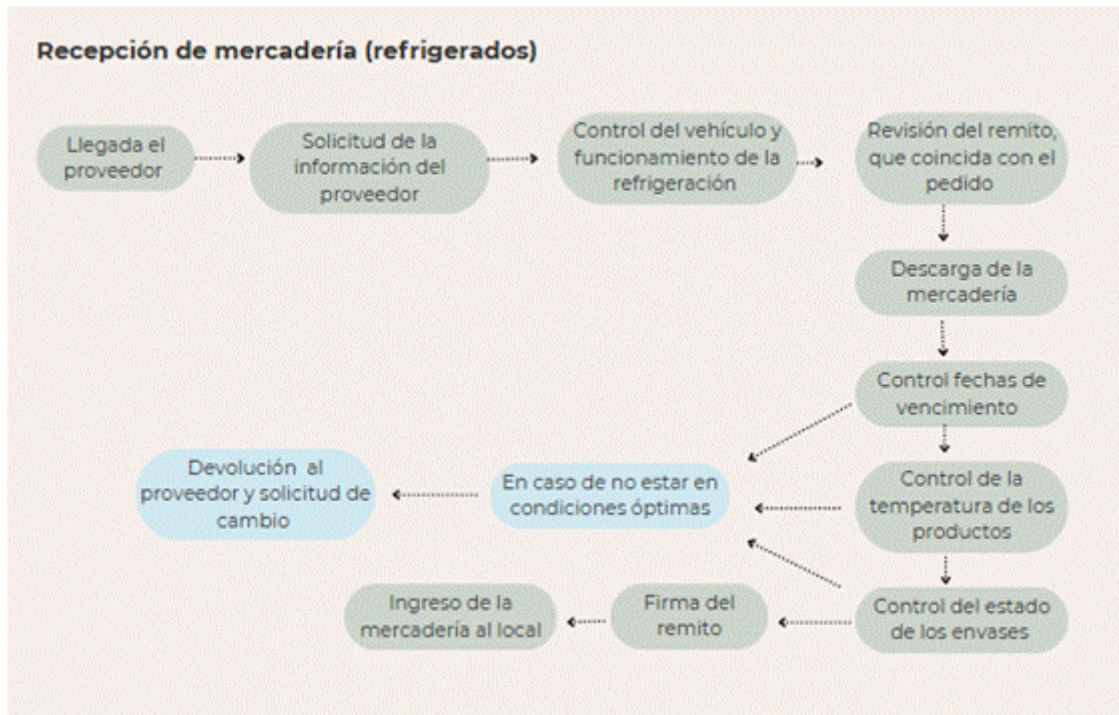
Recepción de mercadería (refrigerados)

Llegada el proveedor

Solicitud de la información del proveedor

Control del vehículo y funcionamiento de la refrigeración

Revisión del remito, que coincida con el pedido

Descarga de la mercadería

Control fechas de vencimiento

Control de la temperatura de los productos

Control del estado de los envases

En caso de no estar en condiciones óptimas

Devolución al proveedor y solicitud de cambio

Firma del remito

Ingreso de la mercadería al local